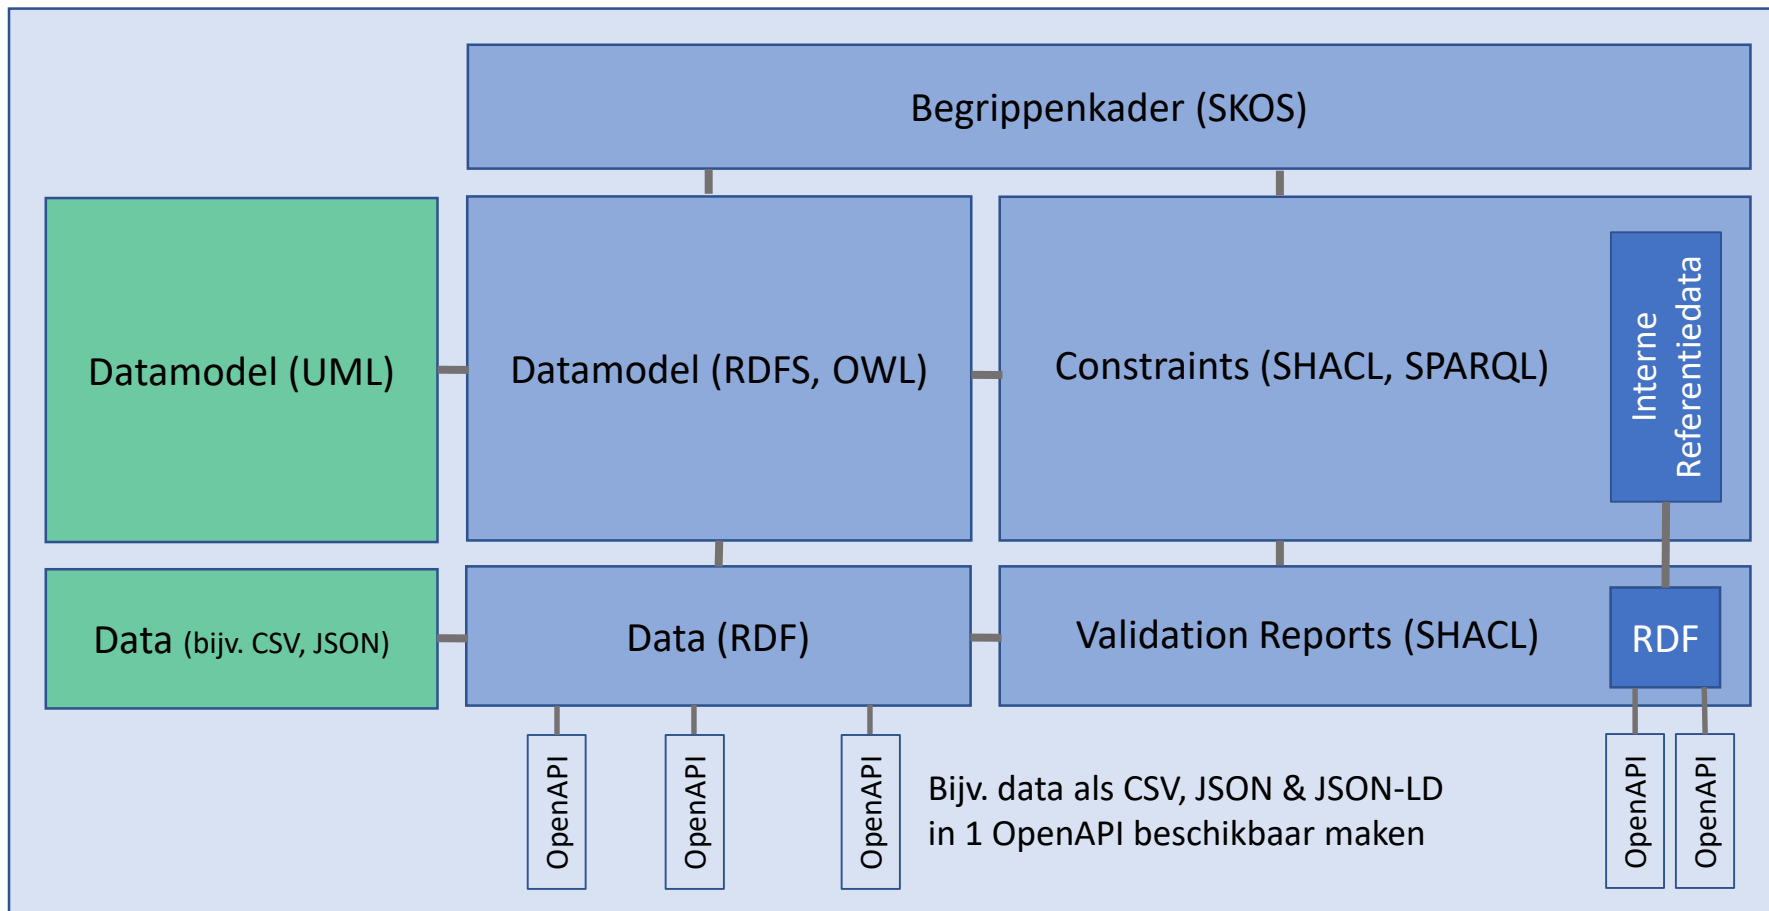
Begrippenkader (SKOS)

Datamodel (UML)

Datamodel (RDFS, OWL)

Constraints (SHACL, SPARQL)

Interne Referentiedata

Data (bijv. CSV, JSON)

Data (RDF)

Validation Reports (SHACL)

RDF

OpenAPI

OpenAPI

OpenAPI

Bijv. data als CSV, JSON & JSON-LD in 1 OpenAPI beschikbaar maken

OpenAPI

OpenAPI